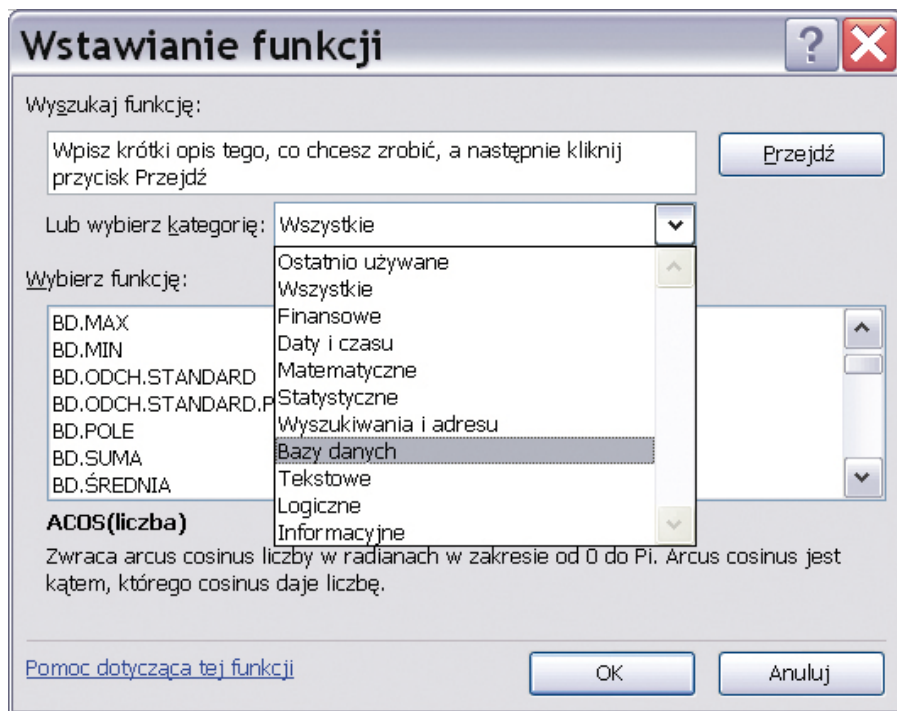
Wstawianie funkcji

?

Wyszukaj funkcję:

Wpisz krótki opis tego, co chcesz zrobić, a następnie kliknij przycisk Przejdź

Przejdź

Lub wybierz kategorię: Wszystkie

Wybierz funkcję:

BD.MAX
BD.MIN
BD.ODCH.STANDARD
BD.ODCH.STANDARD.P
BD.POLE
BD.SUMA
BD.ŚREDNIA

Ostatnio używane
Wszystkie
Finansowe
Daty i czasu
Matematyczne
Statystyczne
Wyszukiwania i adresu
Bazy danych
Tekstowe
Logiczne
Informacyjne

ACOS(liczba)
Zwraca arcus cosinus liczby w radianach w zakresie od 0 do Pi. Arcus cosinus jest kątem, którego cosinus daje liczbę.

Pomoc dotycząca tej funkcji

OK

Anuluj